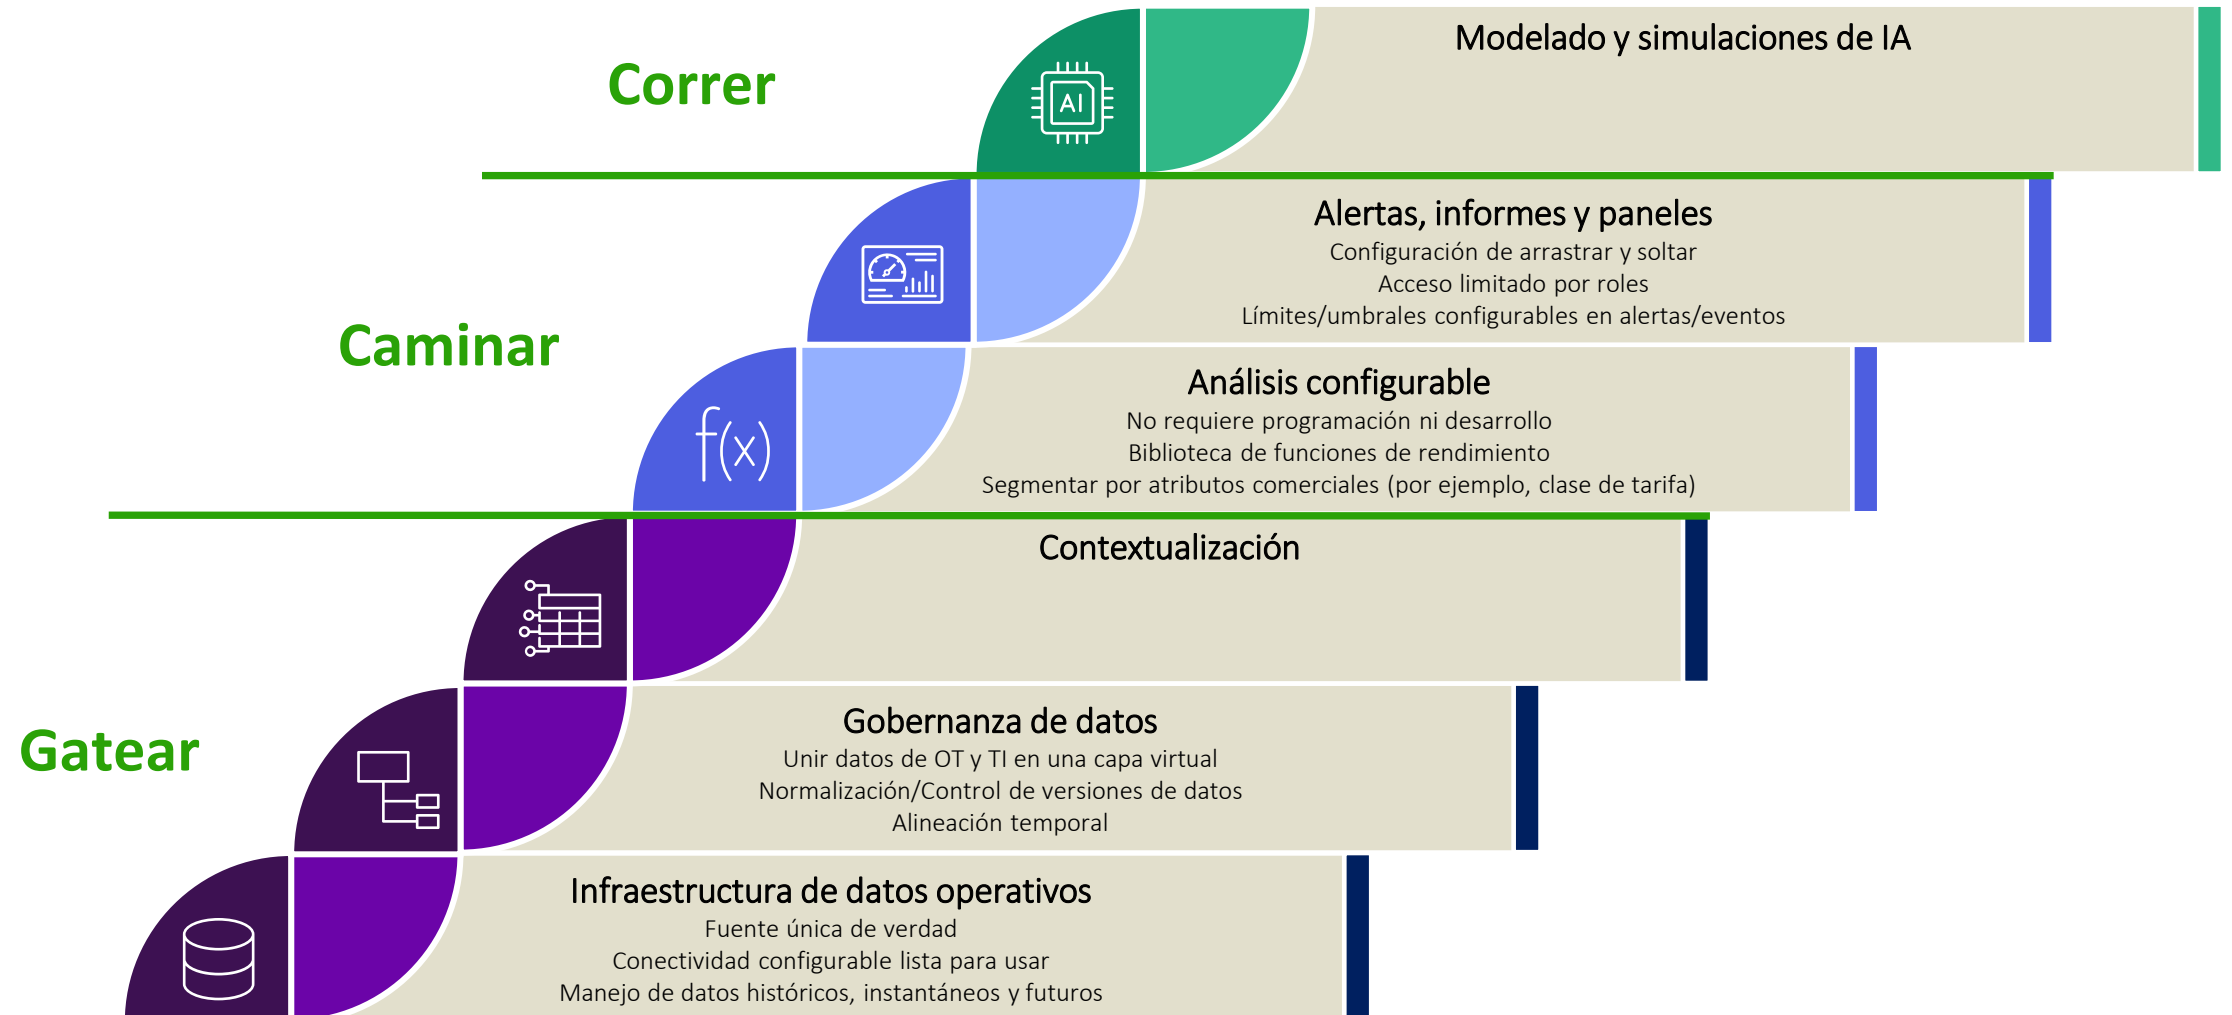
Correr

AI

Modelado y simulaciones de IA

Alertas, informes y paneles
Configuración de arrastrar y soltar
Acceso limitado por roles
Límites/umbrales configurables en alertas/eventos

Caminar

f(x)

Análisis configurable
No requiere programación ni desarrollo
Biblioteca de funciones de rendimiento
Segmentar por atributos comerciales (por ejemplo, clase de tarifa)

Contextualización

Gatear

Gobernanza de datos
Unir datos de OT y TI en una capa virtual
Normalización/Control de versiones de datos
Alineación temporal

Infraestructura de datos operativos
Fuente única de verdad
Conectividad configurable lista para usar
Manejo de datos históricos, instantáneos y futuros